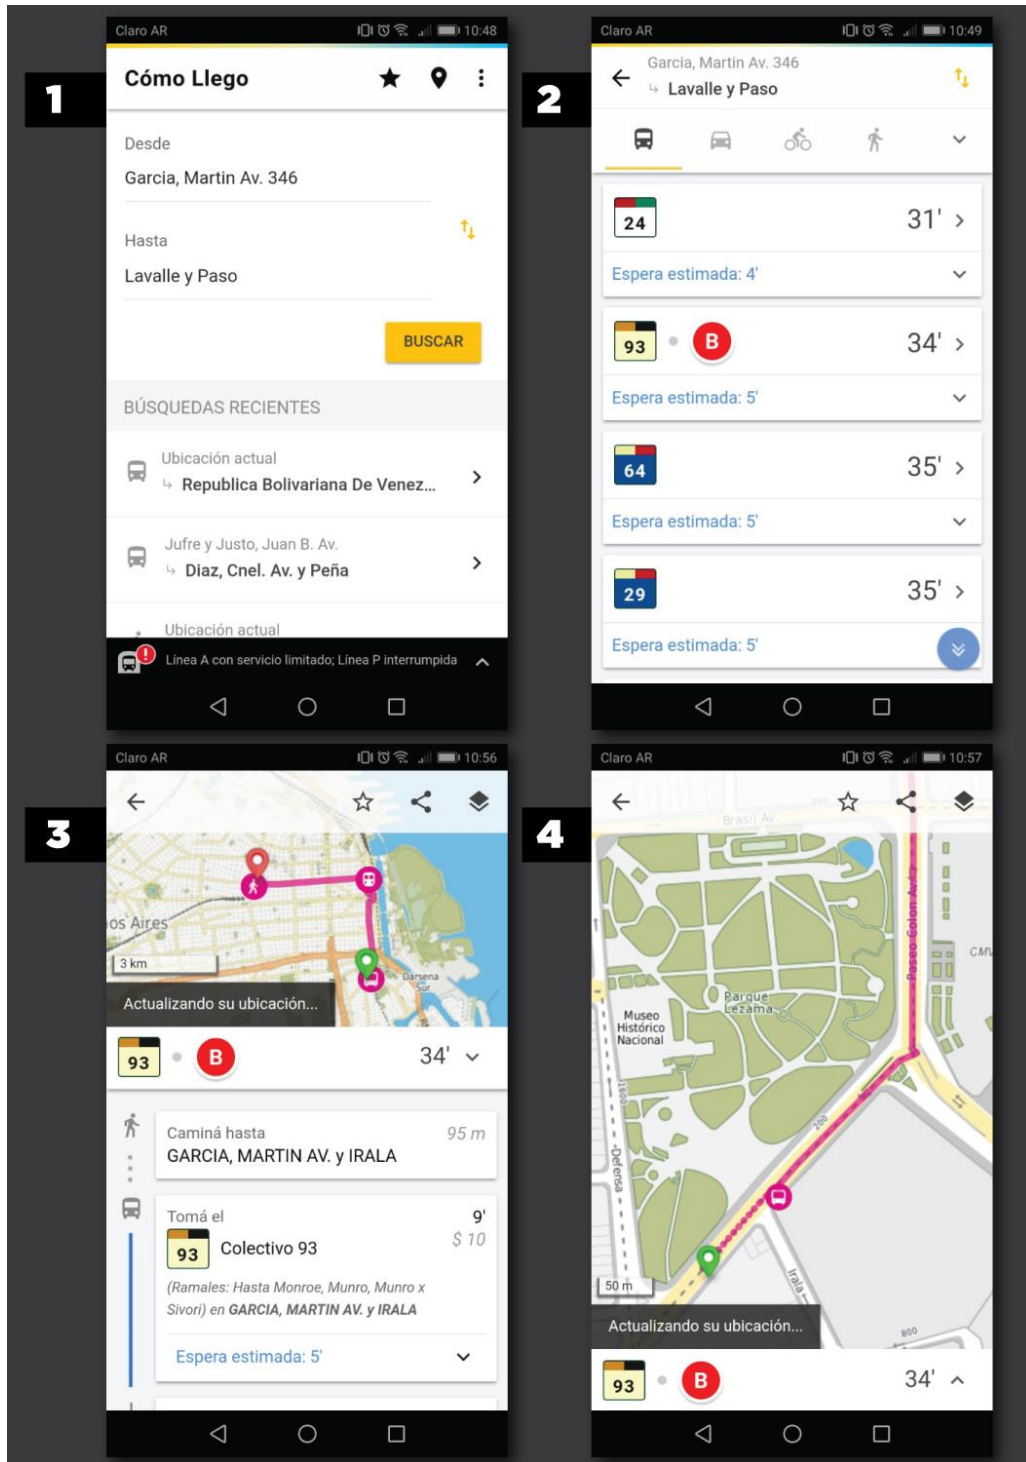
1

Claro AR 10:48

Cómo Llego

Desde

Garcia, Martin Av. 346

Hasta

Lavalle y Paso

BUSCAR

BÚSQUEDAS RECIENTES

Ubicación actual
Republica Bolivariana De Venez...

Jufre y Justo, Juan B. Av.
Diaz, Cnel. Av. y Peña

Ubicación actual

Línea A con servicio limitado; Línea P interrumpida

2

Claro AR 10:49

Garcia, Martin Av. 346
Lavalle y Paso

24 31'
Espera estimada: 4'

93 B 34'
Espera estimada: 5'

64 35'
Espera estimada: 5'

29 35'
Espera estimada: 5'

3

Claro AR 10:56

os Aires
3 km
Darsena Sur
Actualizando su ubicación...

93 B 34'

Caminá hasta 95 m
GARCIA, MARTIN AV. y IRALA

Tomá el 9'
93 Colectivo 93 $ 10
(Ramales: Hasta Monroe, Munro, Munro x Sivori) en GARCIA, MARTIN AV. y IRALA

Espera estimada: 5'

4

Claro AR 10:57

Brasil Av.
Paseo Colon Av.
CMN
Parque Lezama
Museo Histórico Nacional
Defensa
1600
200
Irala
50 m
800
Actualizando su ubicación...

93 B 34'